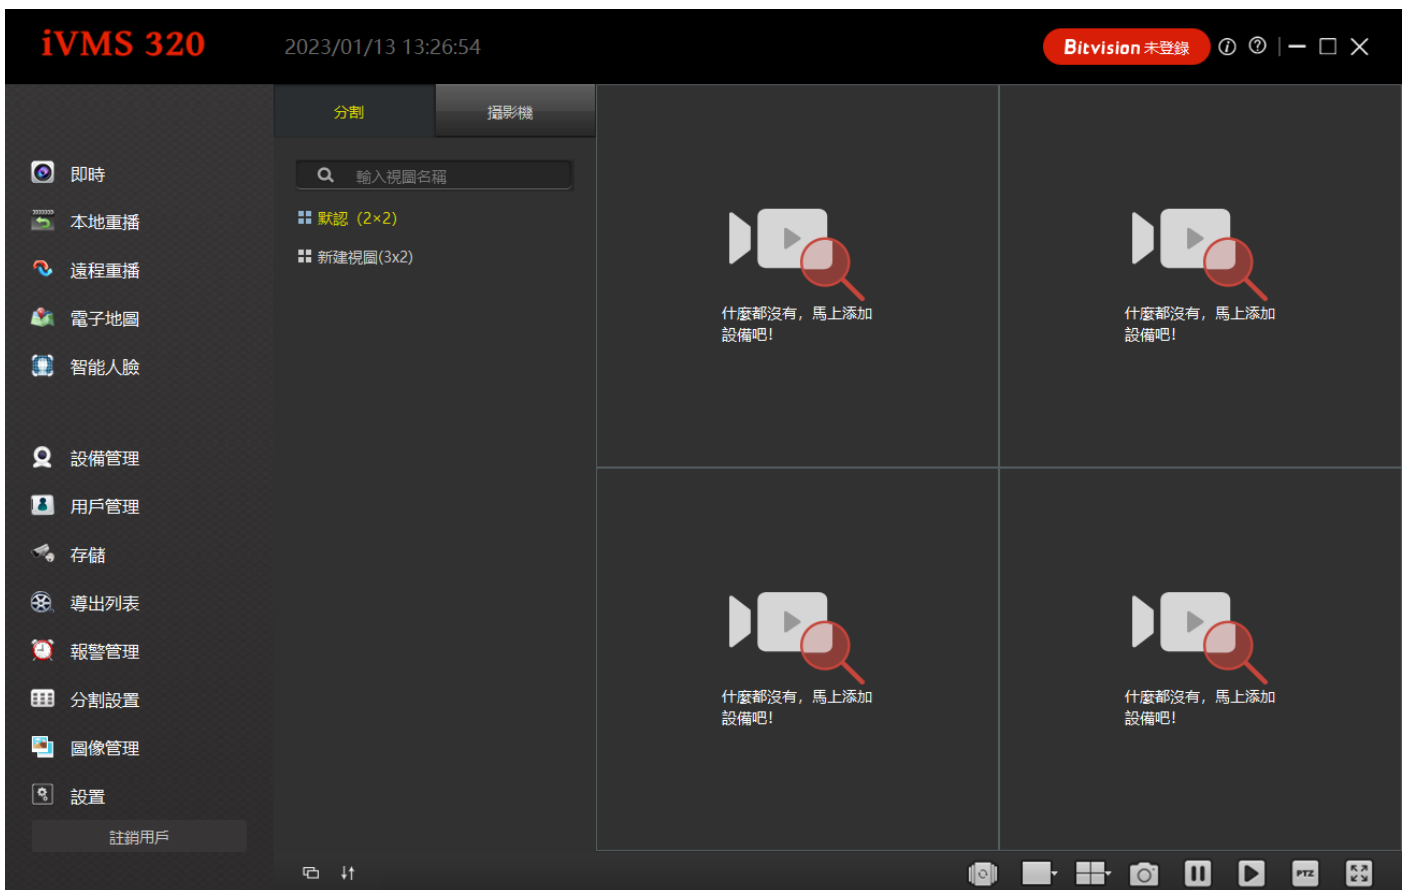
iVMS 320

2023/01/13 13:26:54

Bitvision 未登錄

分割

攝影機

輸入視圖名稱

默認（2×2）

新建視圖(3x2)

什麼都沒有，馬上添加設備吧!

什麼都沒有，馬上添加設備吧!

什麼都沒有，馬上添加設備吧!

什麼都沒有，馬上添加設備吧!

即時

本地重播

遠程重播

電子地圖

智能人臉

設備管理

用戶管理

存儲

導出列表

報警管理

分割設置

圖像管理

設置

註銷用戶

PTZ